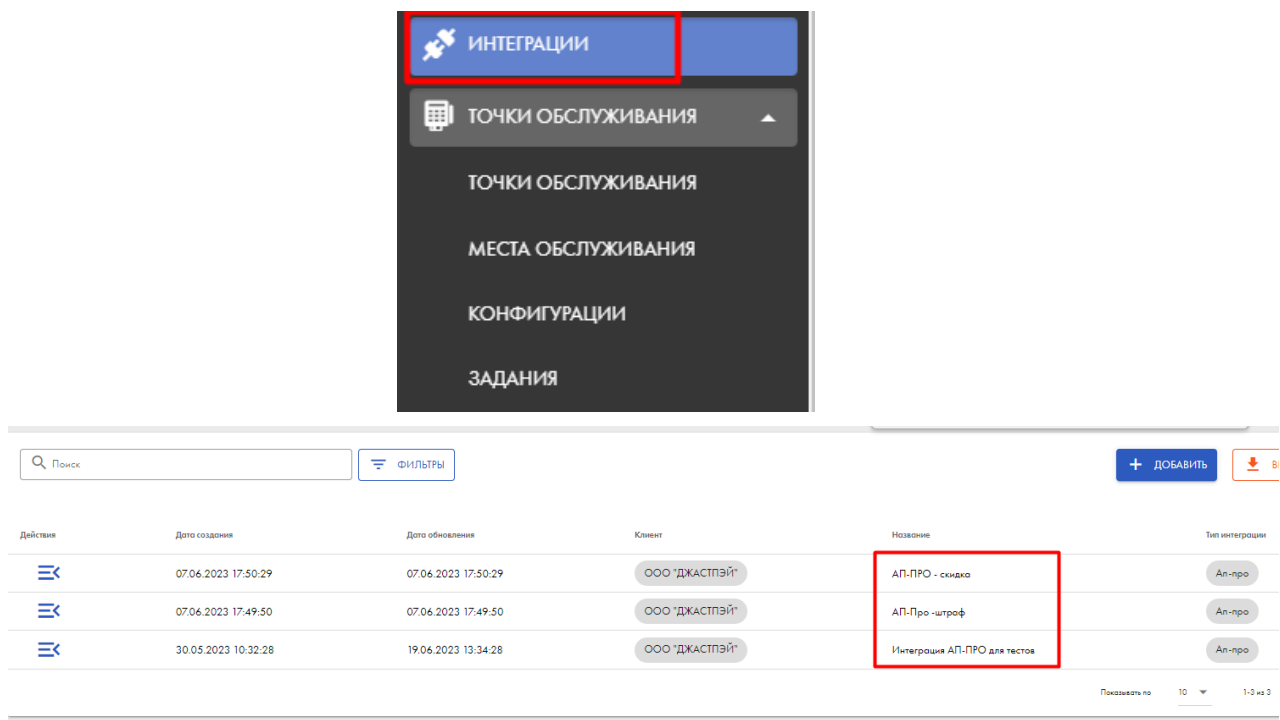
ИНТЕГРАЦИИ

ТОЧКИ ОБСЛУЖИВАНИЯ

ТОЧКИ ОБСЛУЖИВАНИЯ

МЕСТА ОБСЛУЖИВАНИЯ

КОНФИГУРАЦИИ

ЗАДАНИЯ

Поиск

ФИЛЬТРЫ

ДОБАВИТЬ

В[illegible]

| Действия | Дата создания | Дата обновления | Клиент | Название | Тип интеграции |
|---|---|---|---|---|---|
| | 07.06.2023 17:50:29 | 07.06.2023 17:50:29 | ООО "ДЖАСТПЭЙ" | АП-ПРО - скидка | Ап-про |
| | 07.06.2023 17:49:50 | 07.06.2023 17:49:50 | ООО "ДЖАСТПЭЙ" | АП-Про -штроф | Ап-про |
| | 30.05.2023 10:32:28 | 19.06.2023 13:34:28 | ООО "ДЖАСТПЭЙ" | Интеграция АП-ПРО для тестов | Ап-про |

Показывать по 10

1-3 из 3